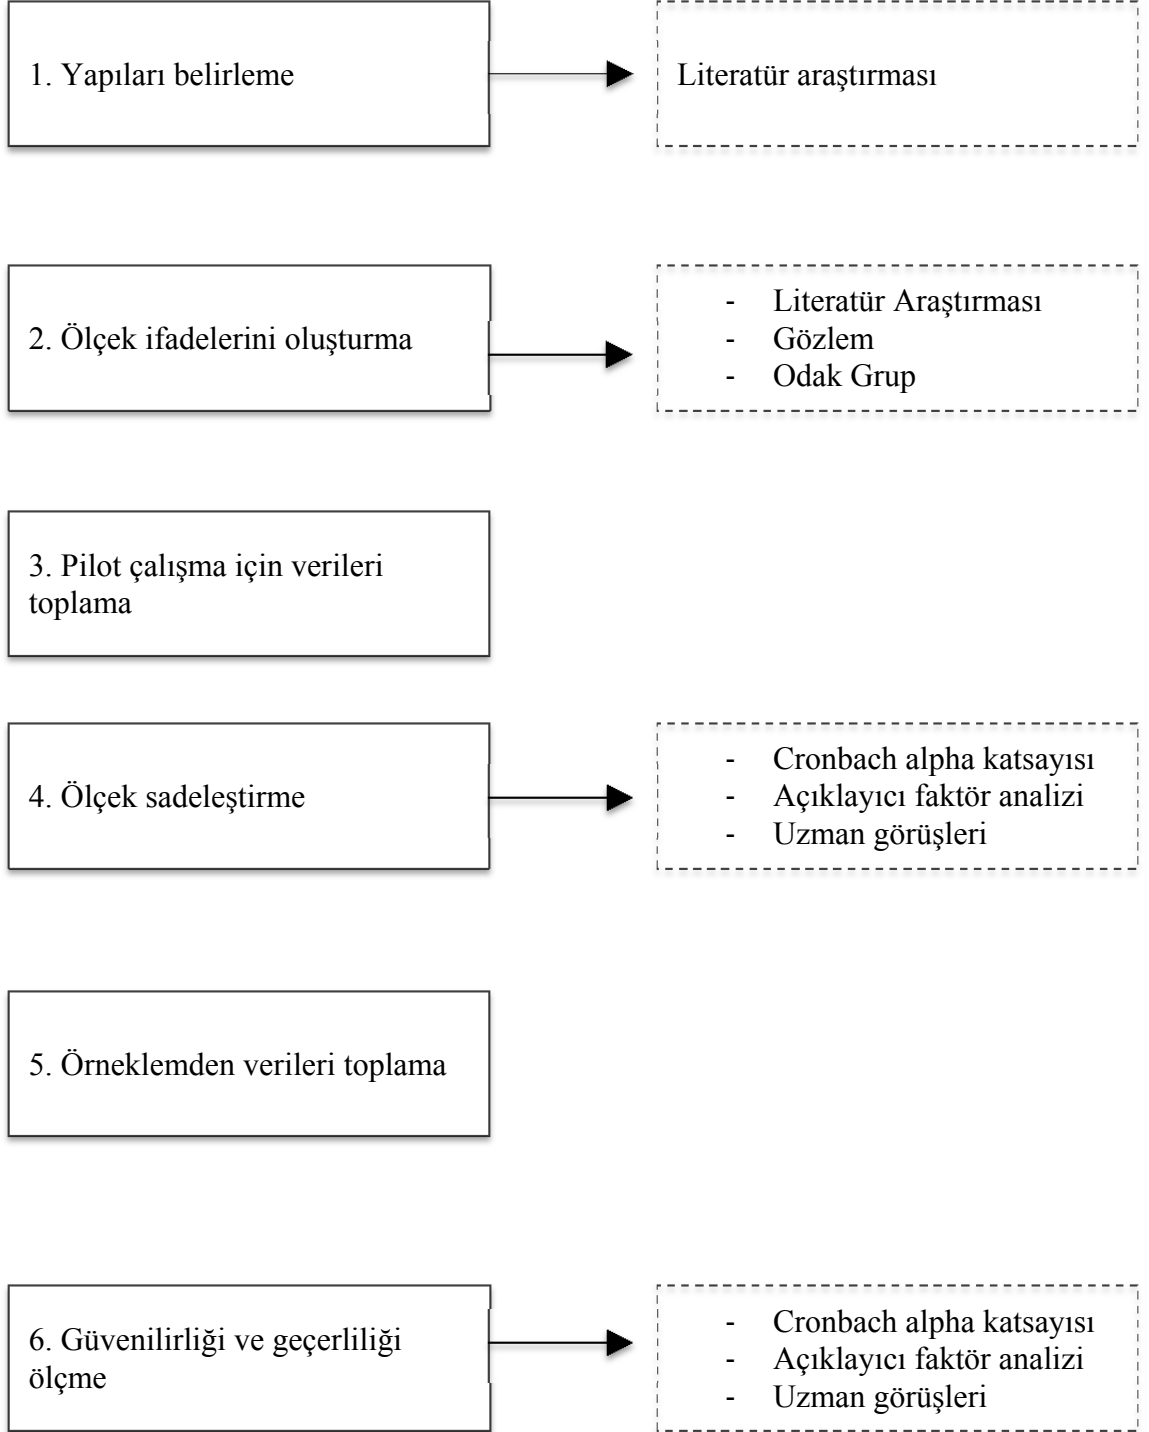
1. Yapıları belirleme

Literatür araştırması

2. Ölçek ifadelerini oluşturma

- Literatür Araştırması
- Gözlem
- Odak Grup

3. Pilot çalışma için verileri toplama

4. Ölçek sadeleştirme

- Cronbach alpha katsayısı
- Açıklayıcı faktör analizi
- Uzman görüşleri

5. Örneklemden verileri toplama

6. Güvenilirliği ve geçerliliği ölçme

- Cronbach alpha katsayısı
- Açıklayıcı faktör analizi
- Uzman görüşleri